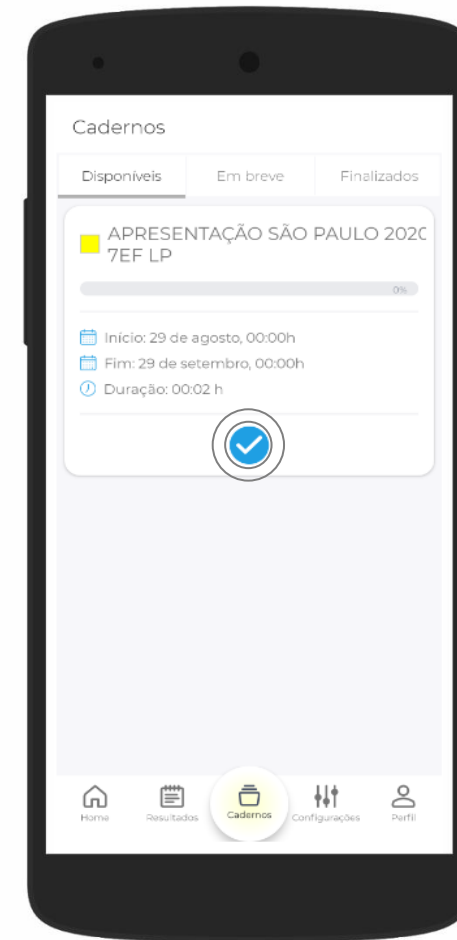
Cadernos

Disponíveis | Em breve | Finalizados

APRESENTAÇÃO SÃO PAULO 2020 7EF LP

0%

Início: 29 de agosto, 00:00h
Fim: 29 de setembro, 00:00h
Duração: 00:02 h

Home
Resultados
Cadernos
Configurações
Perfil